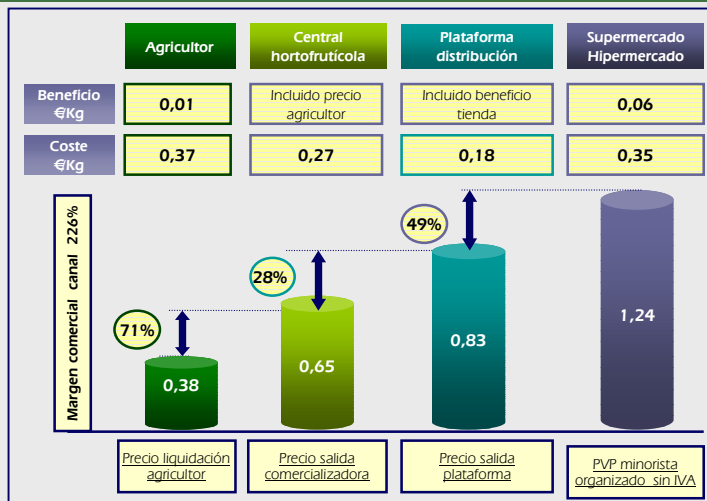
| | Agricultor | Central hortofrutícola | Plataforma distribución | Supermercado Hipermercado |
|---|---|---|---|---|
| Beneficio €Kg | 0,01 | Incluido precio agricultor | Incluido beneficio tienda | 0,06 |
| Coste €Kg | 0,37 | 0,27 | 0,18 | 0,35 |

Margen comercial canal 226%

71%
28%
49%

0,38
0,65
0,83
1,24

Precio liquidación agricultor

Precio salida comercializadora

Precio salida plataforma

PVP minorista organizado sin IVA